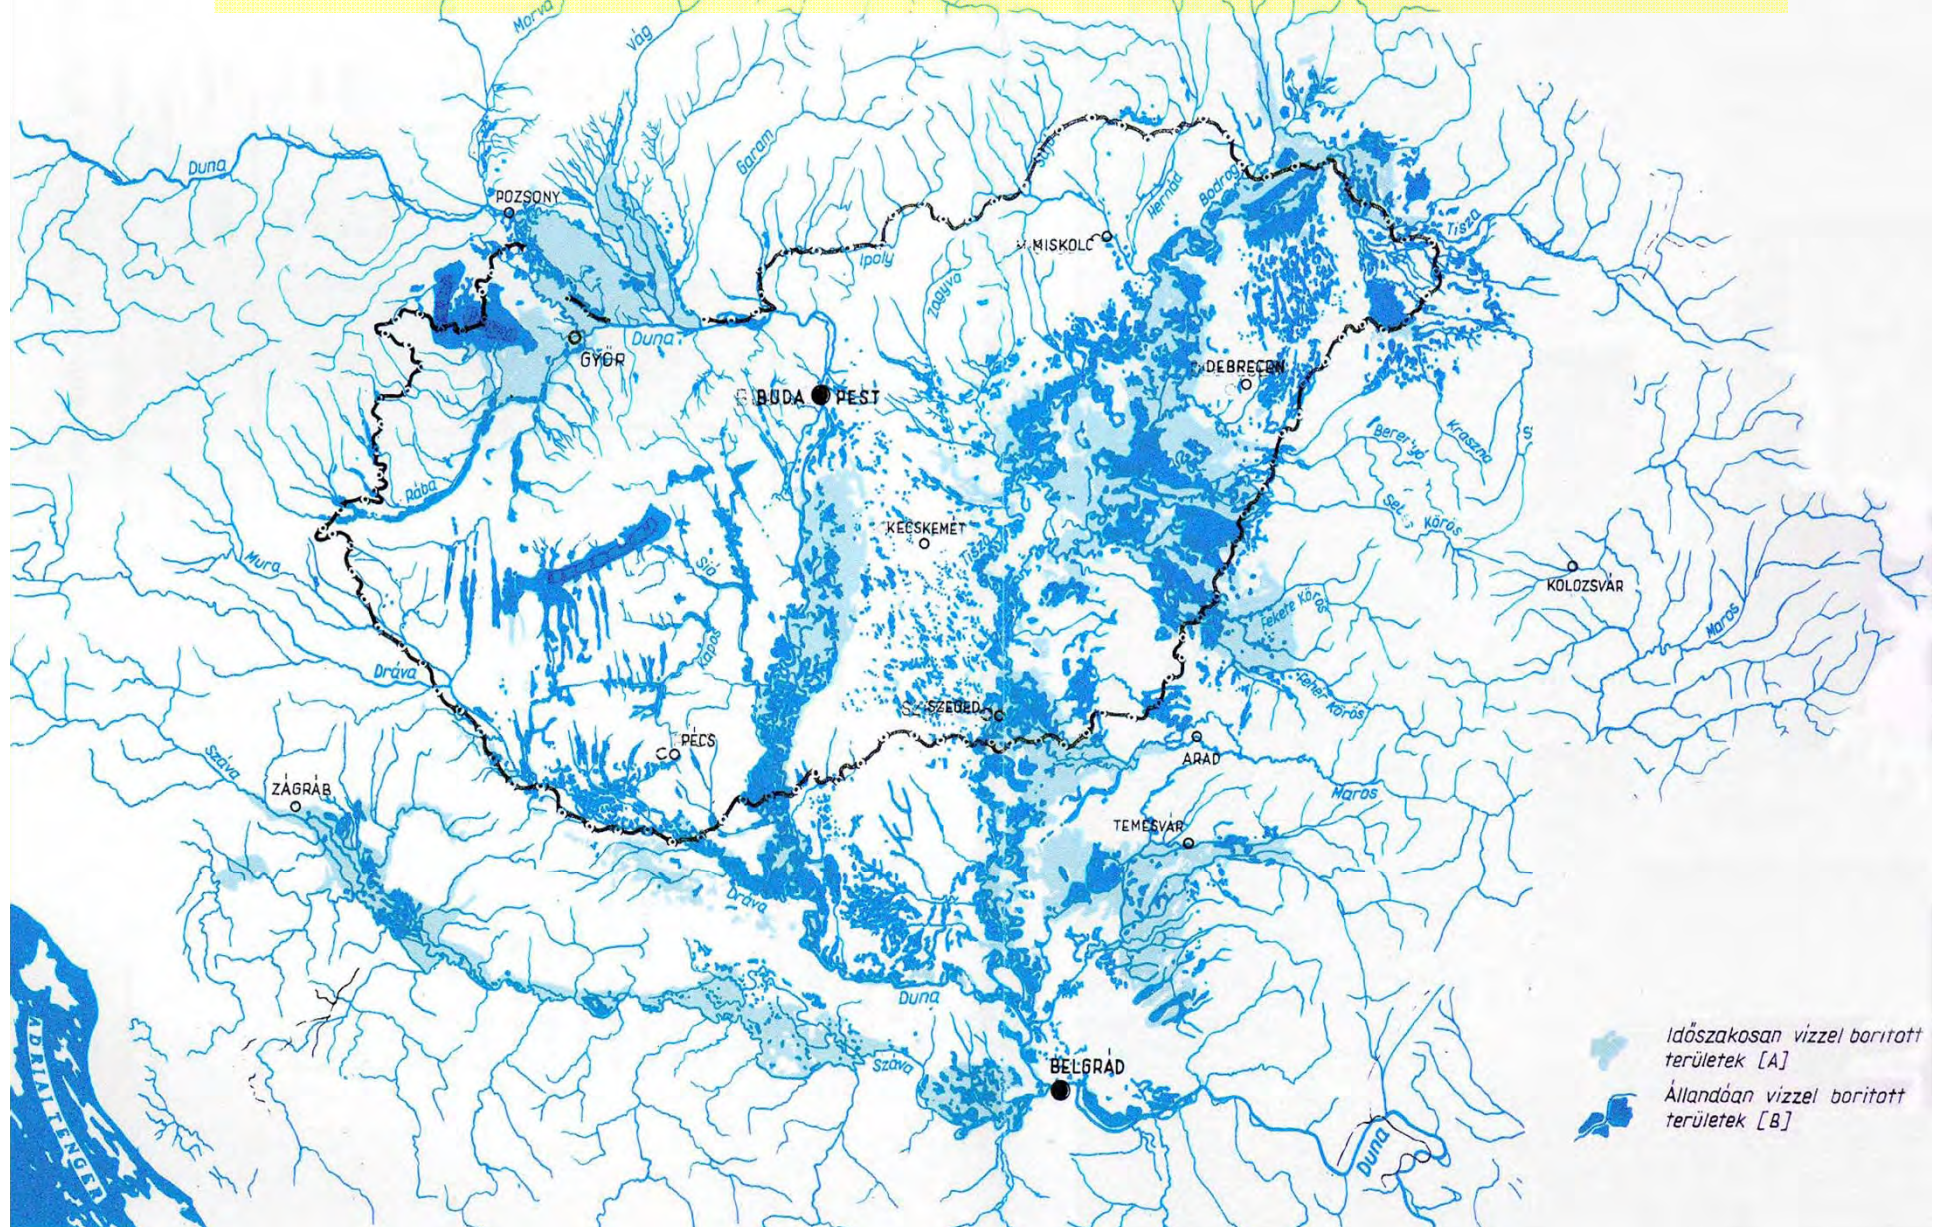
Morva
Vág
Duna
POZSONY
Garam
Sajó
Hernád
Bodrog
Tisza
MISKOLC
Ipoly
Zagyva
GYŐR
Duna
BUDA
PEST
DEBRECEN
Berettyó
Kraszna
Rába
KECSKEMÉT
Tisza
Sebes Körös
Mura
Sió
KOLOZSVÁR
Fekete Körös
Maros
Kapos
Dráva
Fehér Körös
SZEGED
PÉCS
ARAD
Száva
ZÁGRÁB
Maros
TEMESVÁR
Dráva
Duna
BELGRÁD
Száva
Duna
ADRIAI TENGER
Időszakosan vízzel borított területek [A]
Állandóan vízzel borított területek [B]